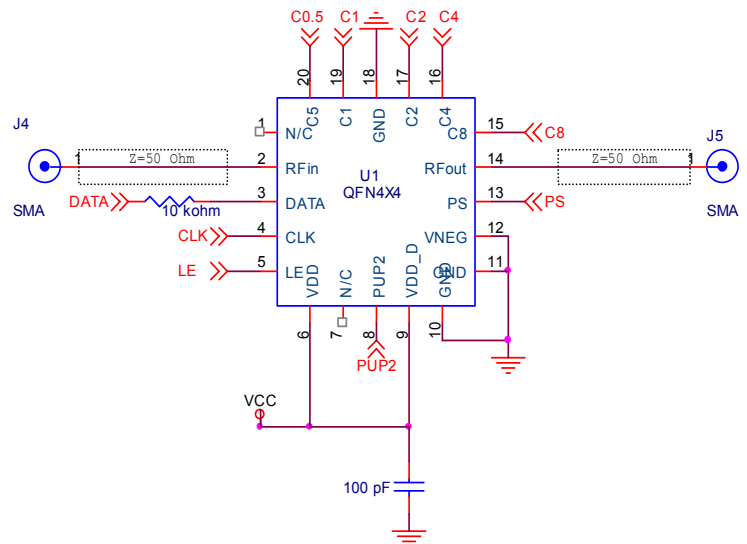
C0.5 C1 C2 C4

20 19 18 17 16

C5 C1 GND C2 C4

J4

1 N/C C8 15 C8

1 Z=50 Ohm 2 RFin U1 RFout 14 Z=50 Ohm 1 J5

SMA QFN4X4 SMA

DATA 10 kohm 3 DATA PS 13 PS

CLK 4 CLK VNEG 12

LE 5 LE GND 11

VDD N/C PUP2 VDD_D GND

6 7 8 9 10

PUP2

VCC

100 pF